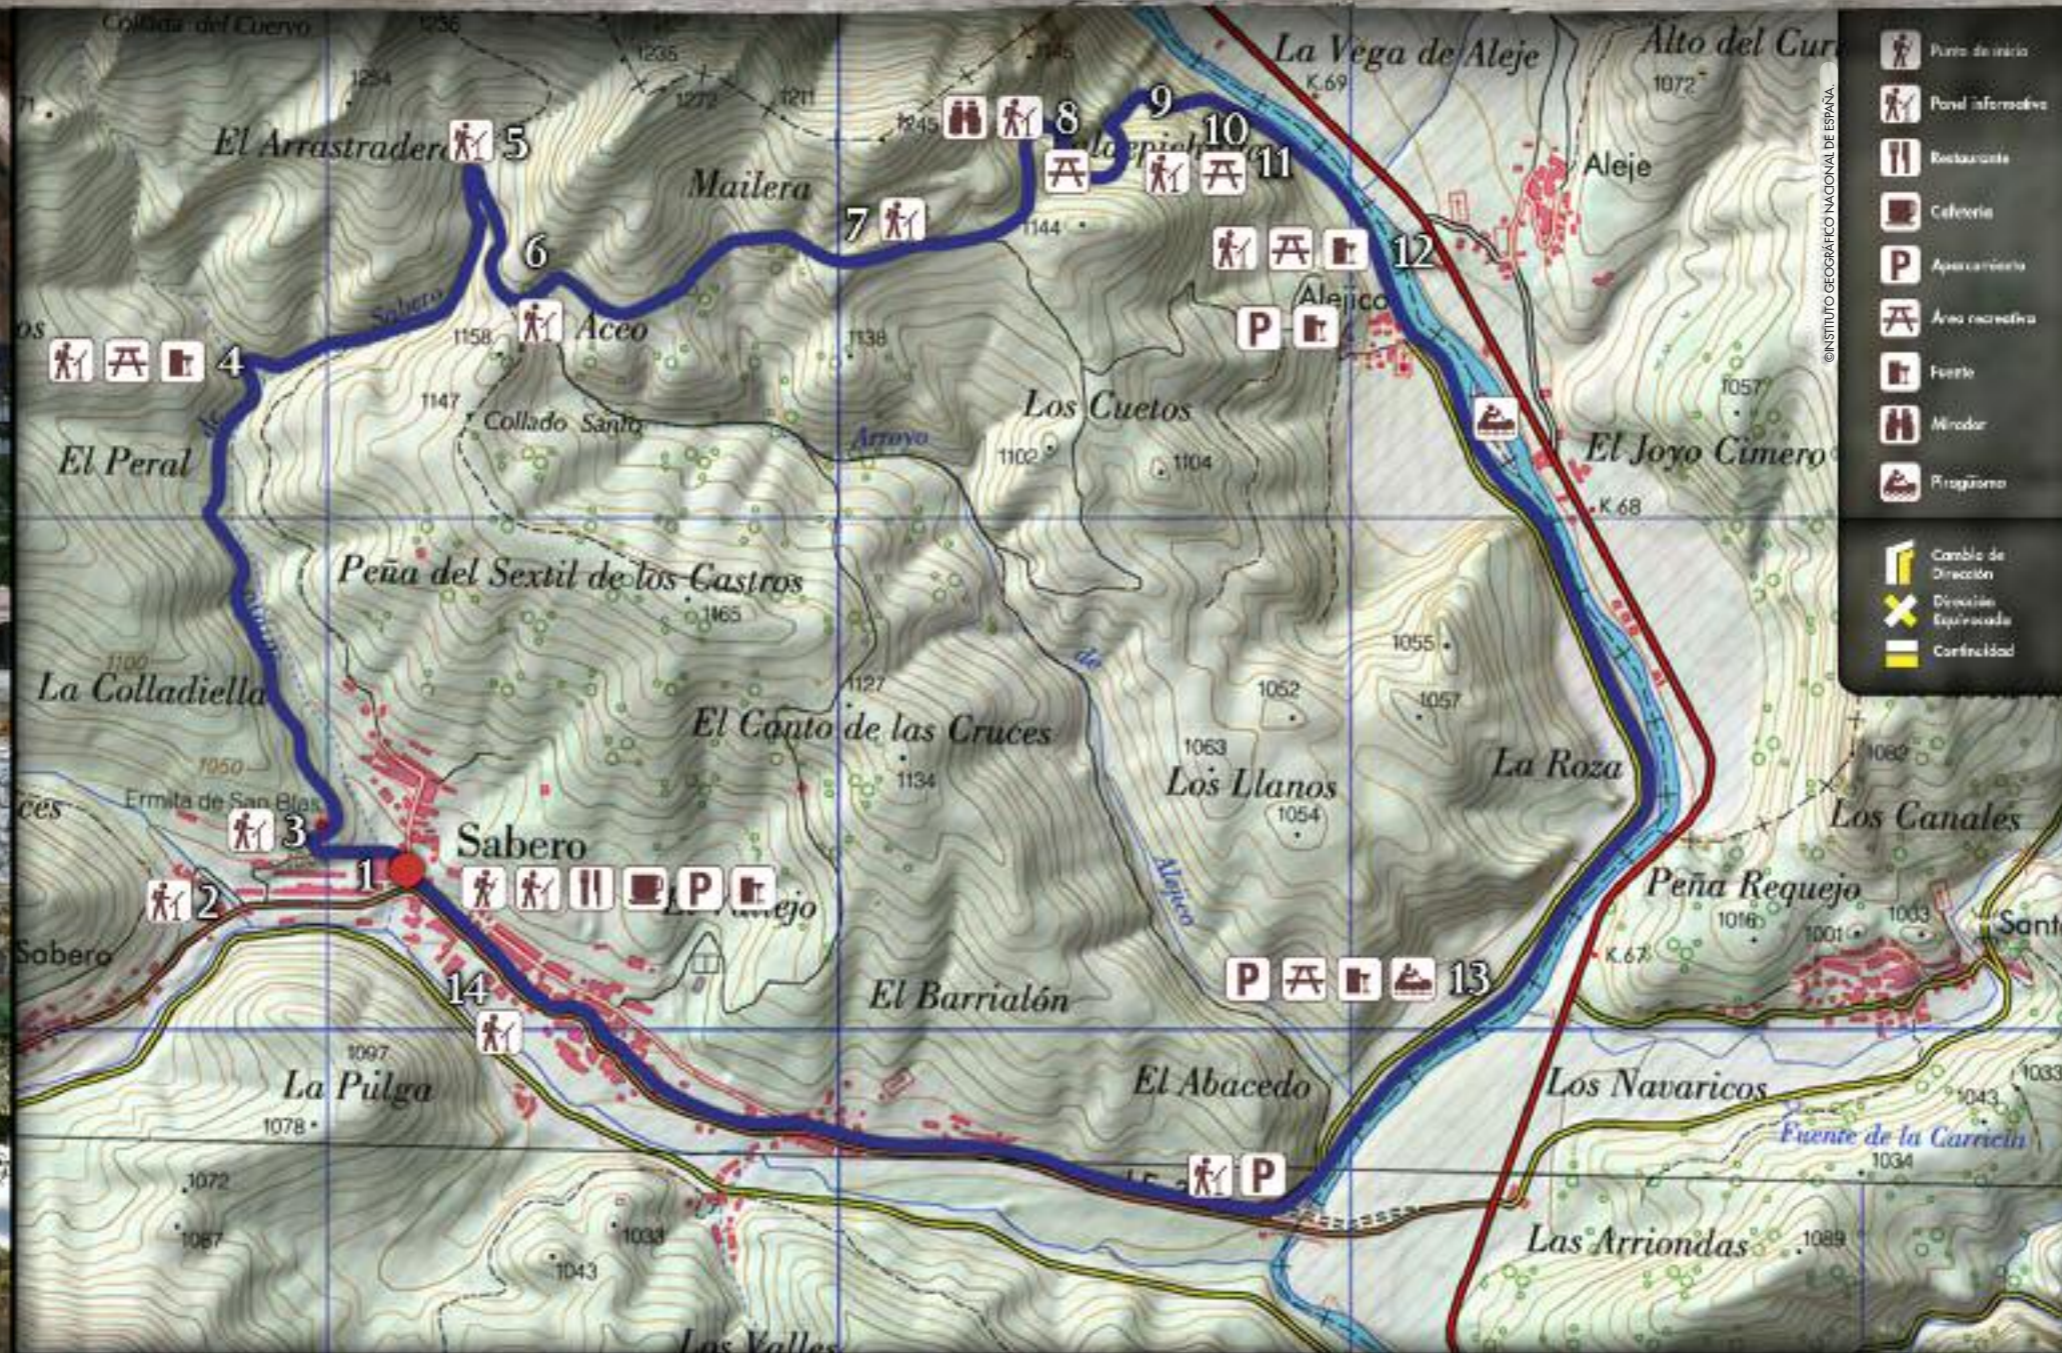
Collada del Cuervo
1236
1235
1254
1272
1211
1245
El Arrastradero 5
Mailera
7
8
9
10
11
1144
La Vega de Aleje
K.69
Alto del Cur
1072
Aleje
12
Alejico
6
Sabero
1158
Aceo
1138
4
1147
Collado Santo
Arroyo
Los Cuetos
1102
1104
El Peral
El Joyo Cimero
1057
K.68
Peña del Sextil de los Castros
1165
1055
1052
1057
La Colladiella
1100
1127
El Canto de las Cruces
1134
1063
Los Llanos
1054
La Roza
1082
1050
Ermita de San Blas
3
Sabero
1
El Vallejo
Los Canales
2
Sabero
Alejico
Peña Requejo
1016
1001
1003
Sant
K.67
14
El Barrialón
13
1097
La Pulga
1078
El Abacedo
Los Navaricos
1043
1033
Fuente de la Carrein
1034
1072
1067
1033
1043
Las Arriondas
1089
Los Valles
©INSTITUTO GEOGRÁFICO NACIONAL DE ESPAÑA
Punto de inicio
Panel informativo
Restaurante
Cafetería
Aparcamiento
Área recreativa
Fuente
Mirador
Piragüismo
Cambio de Dirección
Dirección Equivocada
Continuidad